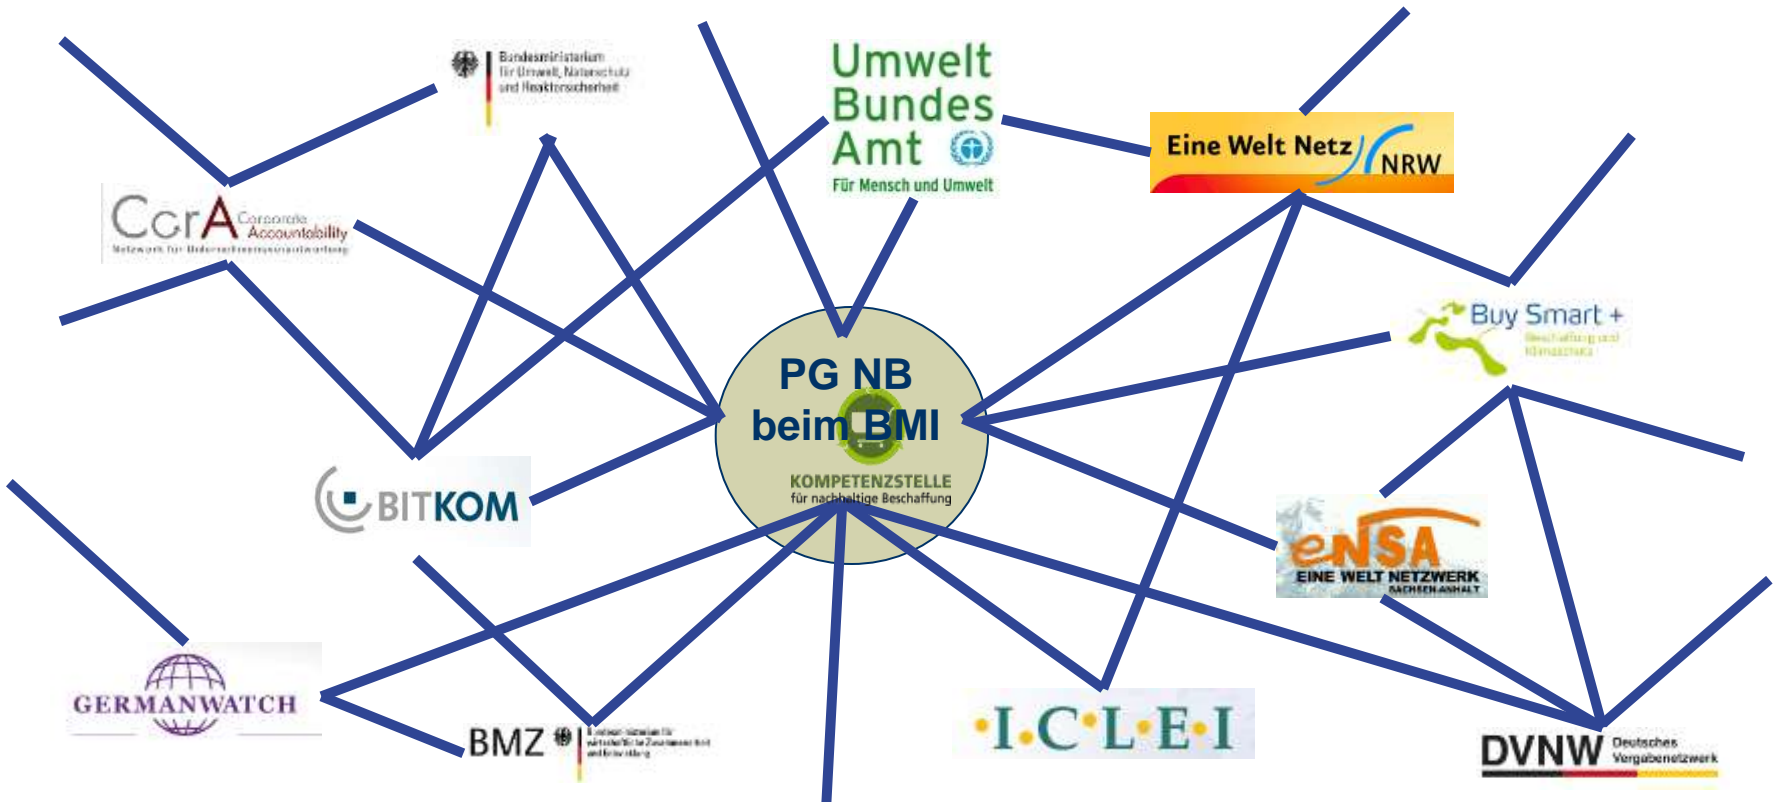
Bundesministerium für Umwelt, Naturschutz und Reaktorsicherheit

Umwelt Bundes Amt
Für Mensch und Umwelt

Eine Welt Netz NRW

CorA Corporate Accountability
Netzwerk für Unternehmensverantwortung

PG NB beim BMI
KOMPETENZSTELLE für nachhaltige Beschaffung

Buy Smart +
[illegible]

BITKOM

eNSA
EINE WELT NETZWERK SACHSEN-ANHALT

GERMANWATCH

BMZ
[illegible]

·I·C·L·E·I

DVNW Deutsches Vergabenetzwerk